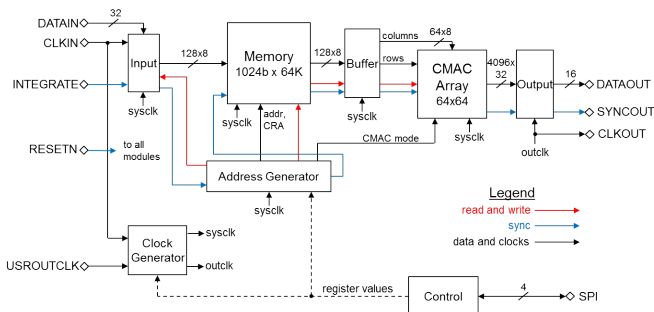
DATAIN
32
CLKIN
128x8
Memory
1024b x 64K
128x8
Buffer
columns
64x8
rows
CMAC
Array
64x64
4096x
32
Output
16
DATAOUT
INTEGRATE
Input
sysclk
sysclk
addr,
CRA
sysclk
sysclk
SYNCOUT
CLKOUT
outclk
RESETN
to all
modules
CMAC mode
Address Generator
sysclk
Legend
read and write
sync
data and clocks
Clock
Generator
sysclk
outclk
USROUTCLK
register values
Control
4
SPI